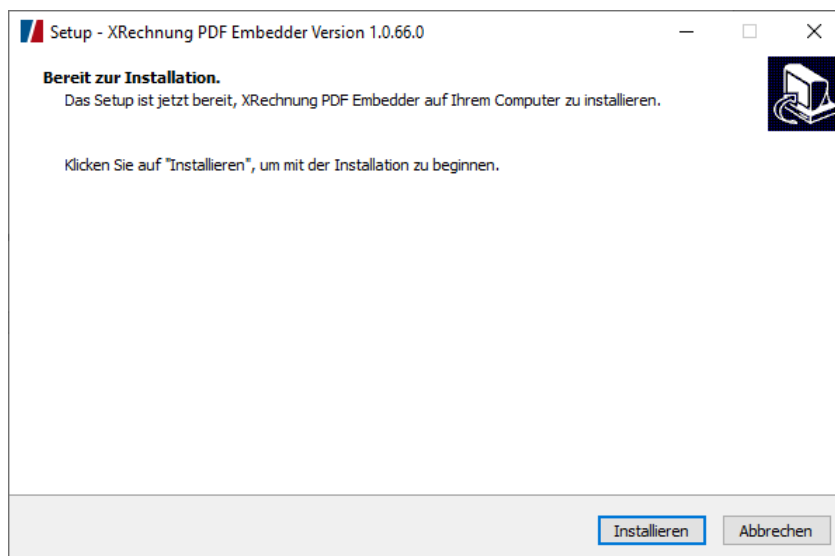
Setup - XRechnung PDF Embedder Version 1.0.66.0

Bereit zur Installation.
Das Setup ist jetzt bereit, XRechnung PDF Embedder auf Ihrem Computer zu installieren.

Klicken Sie auf "Installieren", um mit der Installation zu beginnen.

Installieren
Abbrechen